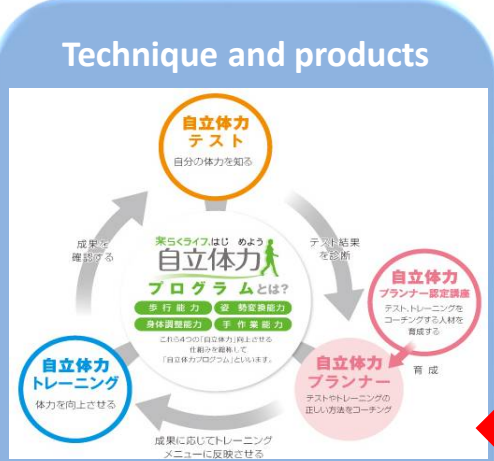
Technique and products

自立体力
テスト
自分の体力を知る

テスト結果
を診断

自立体力
プランナー認定講座
テスト、トレーニングを
コーチングする人材を
育成する

育成

自立体力
プランナー
テストやトレーニングの
正しい方法をコーチング

成果に応じてトレーニング
メニューに反映させる

自立体力
トレーニング
体力を向上させる

成果を
確認する

楽らくライフ、はじめよう
自立体力
プログラムとは?
歩行能力
姿勢変換能力
身体調整能力
手作業能力
これら4つの「自立体力」向上させる
仕組みを総称して
「自立体力プログラム」といいます。